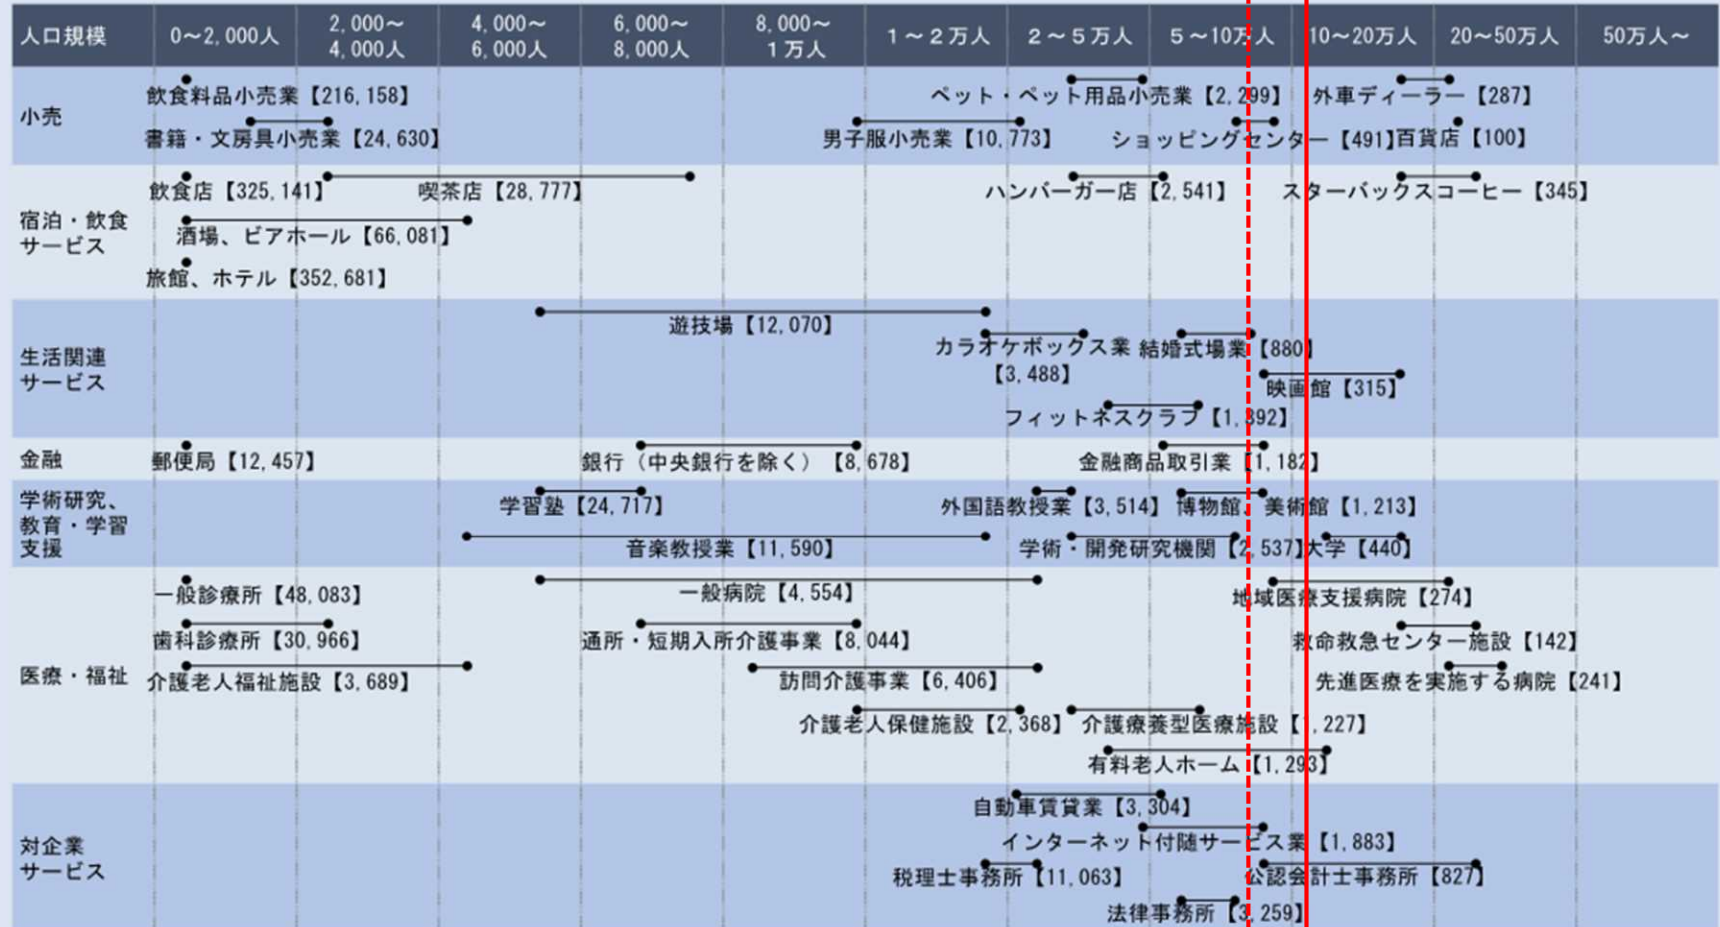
| 人口規模 | 0~2,000人 | 2,000~4,000人 | 4,000~6,000人 | 6,000~8,000人 | 8,000~1万人 | 1~2万人 | 2~5万人 | 5~10万人 | 10~20万人 | 20~50万人 | 50万人~ |
|---|---|---|---|---|---|---|---|---|---|---|---|

小売
飲食料品小売業【216,158】
書籍・文房具小売業【24,630】
ペット・ペット用品小売業【2,299】
男子服小売業【10,773】
外車ディーラー【287】
ショッピングセンター【491】
百貨店【100】

宿泊・飲食サービス
飲食店【325,141】
喫茶店【28,777】
酒場、ビアホール【66,081】
旅館、ホテル【352,681】
ハンバーガー店【2,541】
スターバックスコーヒー【345】

生活関連サービス
遊技場【12,070】
カラオケボックス業【3,488】
結婚式場業【880】
映画館【315】
フィットネスクラブ【1,392】

金融
郵便局【12,457】
銀行（中央銀行を除く）【8,678】
金融商品取引業【1,182】

学術研究、教育・学習支援
学習塾【24,717】
外国語教授業【3,514】
博物館、美術館【1,213】
音楽教授業【11,590】
学術・開発研究機関【2,537】
大学【440】

医療・福祉
一般診療所【48,083】
一般病院【4,554】
地域医療支援病院【274】
歯科診療所【30,966】
通所・短期入所介護事業【8,044】
救命救急センター施設【142】
介護老人福祉施設【3,689】
訪問介護事業【6,406】
先進医療を実施する病院【241】
介護老人保健施設【2,368】
介護療養型医療施設【1,227】
有料老人ホーム【1,293】

対企業サービス
自動車賃貸業【3,304】
インターネット付随サービス業【1,883】
税理士事務所【11,063】
公認会計士事務所【827】
法律事務所【3,259】